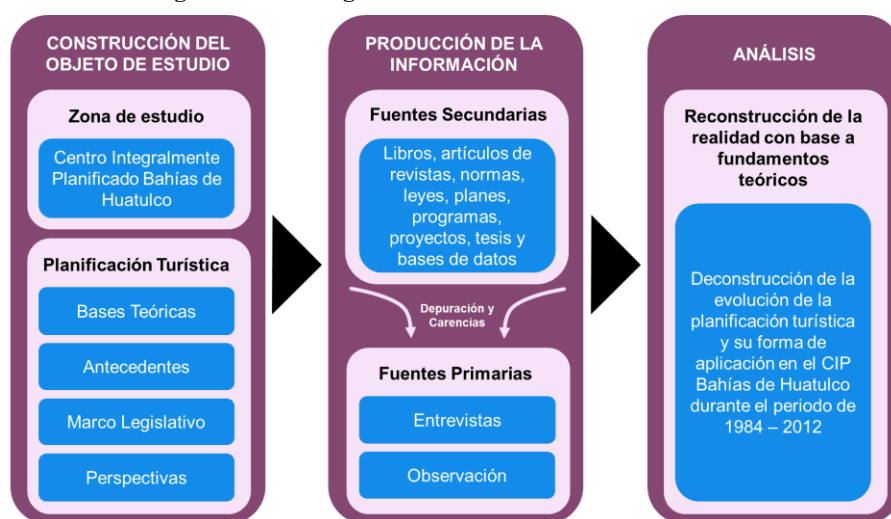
CONSTRUCCIÓN DEL OBJETO DE ESTUDIO

Zona de estudio

Centro Integralmente Planificado Bahías de Huatulco

Planificación Turística

Bases Teóricas

Antecedentes

Marco Legislativo

Perspectivas

PRODUCCIÓN DE LA INFORMACIÓN

Fuentes Secundarias

Libros, artículos de revistas, normas, leyes, planes, programas, proyectos, tesis y bases de datos

Depuración y Carencias

Fuentes Primarias

Entrevistas

Observación

ANÁLISIS

Reconstrucción de la realidad con base a fundamentos teóricos

Deconstrucción de la evolución de la planificación turística y su forma de aplicación en el CIP Bahías de Huatulco durante el periodo de 1984 – 2012